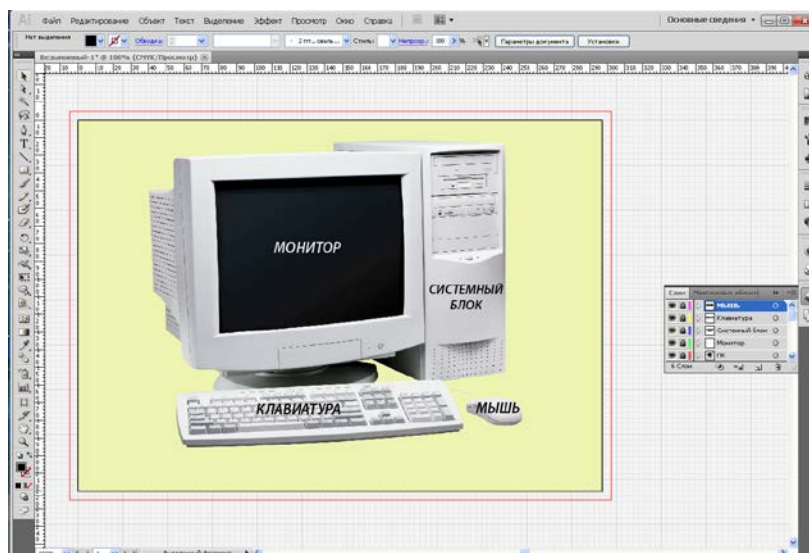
Ai Файл Редактирование Объект Текст Выделение Эффект Просмотр Окно Справка

Основные сведения

Нет выделения

Обводка:

2 пт. овал...

Стиль:

Непрозр.:

100

%

Параметры документа

Установки

Безымянный-1* @ 100% (CMYK/Просмотр)

МОНИТОР

СИСТЕМНЫЙ БЛОК

КЛАВИАТУРА

МЫШЬ

Слои

Мышь

Клавиатура

Системный блок

Монитор

ПК

6 Слоя